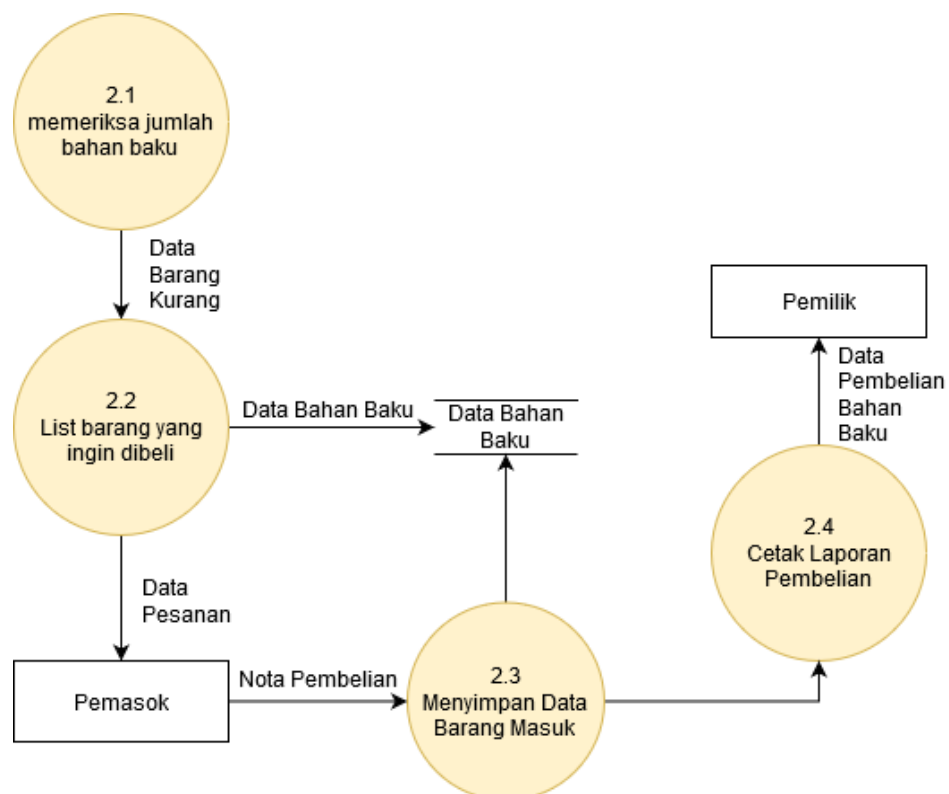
2.1
memeriksa jumlah bahan baku

Data Barang Kurang

2.2
List barang yang ingin dibeli

Data Bahan Baku

Data Bahan Baku

Data Pesanan

Pemasok

Nota Pembelian

2.3
Menyimpan Data Barang Masuk

Pemilik

Data Pembelian Bahan Baku

2.4
Cetak Laporan Pembelian